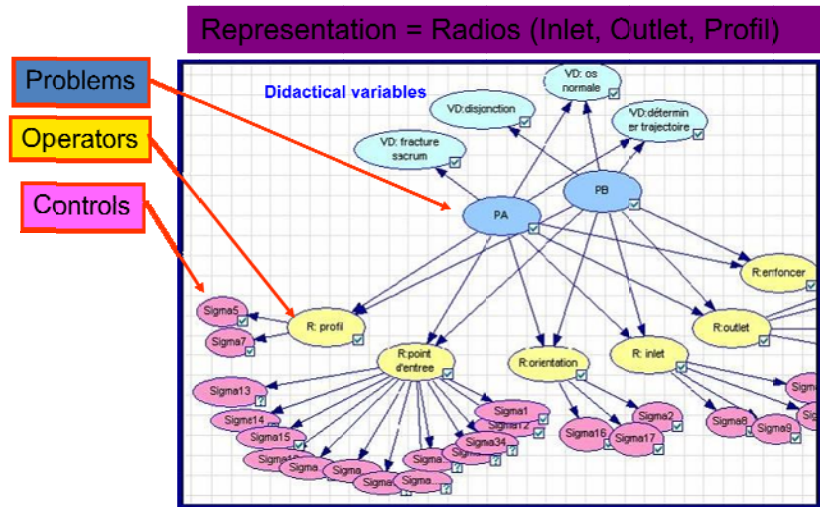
Representation = Radios (Inlet, Outlet, Profil)

Problems

Operators

Controls

Didactical variables

VD: os normale

VD:disjonction

VD:détermin er trajectoire

VD: fracture sacrum

PA

PB

R:enfoncer

Sigma5

Sigma7

R: profil

R:point d'entree

R:orientation

R: inlet

R:outlet

Sigma13

Sigma14

Sigma15

Sigma1

Sigma12

Sigma34

Sigma2

Sigma16

Sigma17

Sigma8

Sigma9

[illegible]